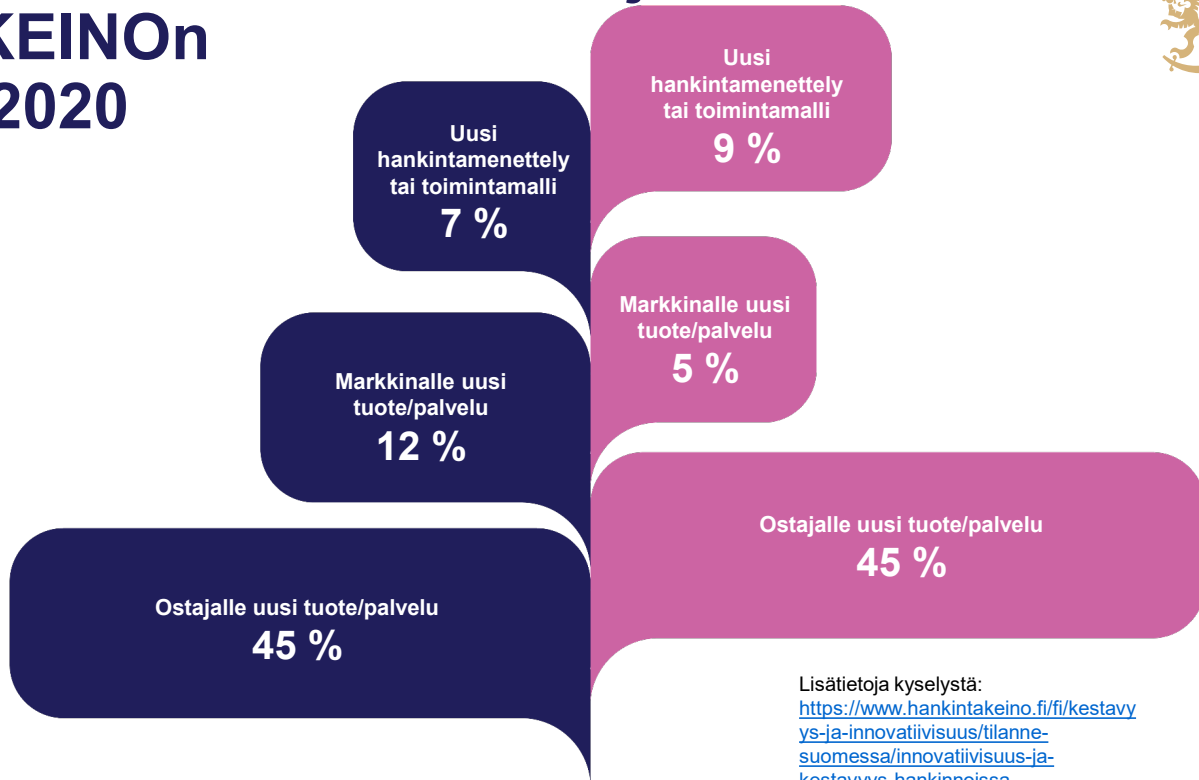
KEINOn
2020

Uusi hankintamenettely tai toimintamalli
9 %

Uusi hankintamenettely tai toimintamalli
7 %

Markkinalle uusi tuote/palvelu
5 %

Markkinalle uusi tuote/palvelu
12 %

Ostajalle uusi tuote/palvelu
45 %

Ostajalle uusi tuote/palvelu
45 %

Lisätietoja kyselystä:
https://www.hankintakeino.fi/fi/kestavyys-ja-innovatiivisuus/tilanne-suomessa/innovatiivisuus-ja-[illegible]